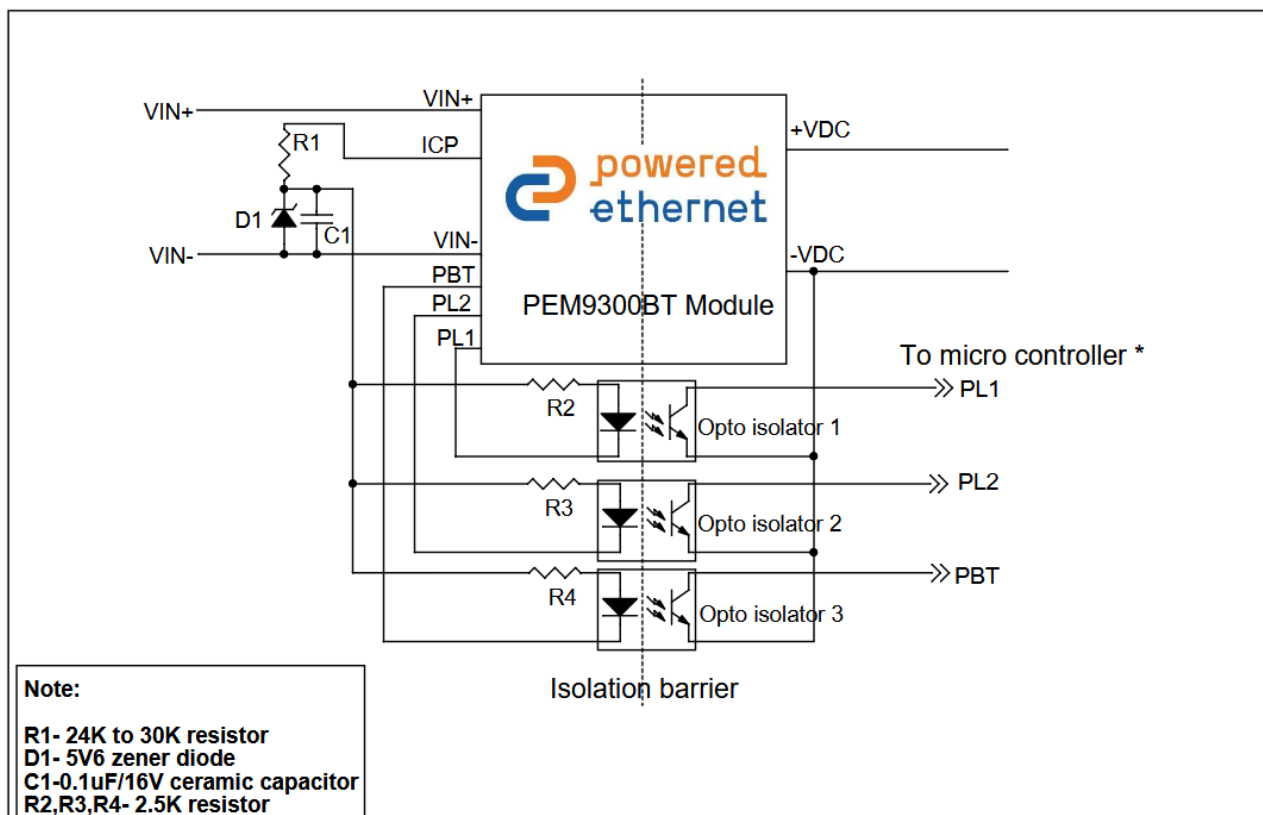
VIN+
VIN+
R1
ICP
powered ethernet
+VDC
D1
C1
VIN-
VIN-
-VDC
PBT
PL2
PEM9300BT Module
PL1
To micro controller *
PL1
R2
Opto isolator 1
PL2
R3
Opto isolator 2
PBT
R4
Opto isolator 3
Isolation barrier

Note:

R1- 24K to 30K resistor
D1- 5V6 zener diode
C1-0.1uF/16V ceramic capacitor
R2,R3,R4- 2.5K resistor